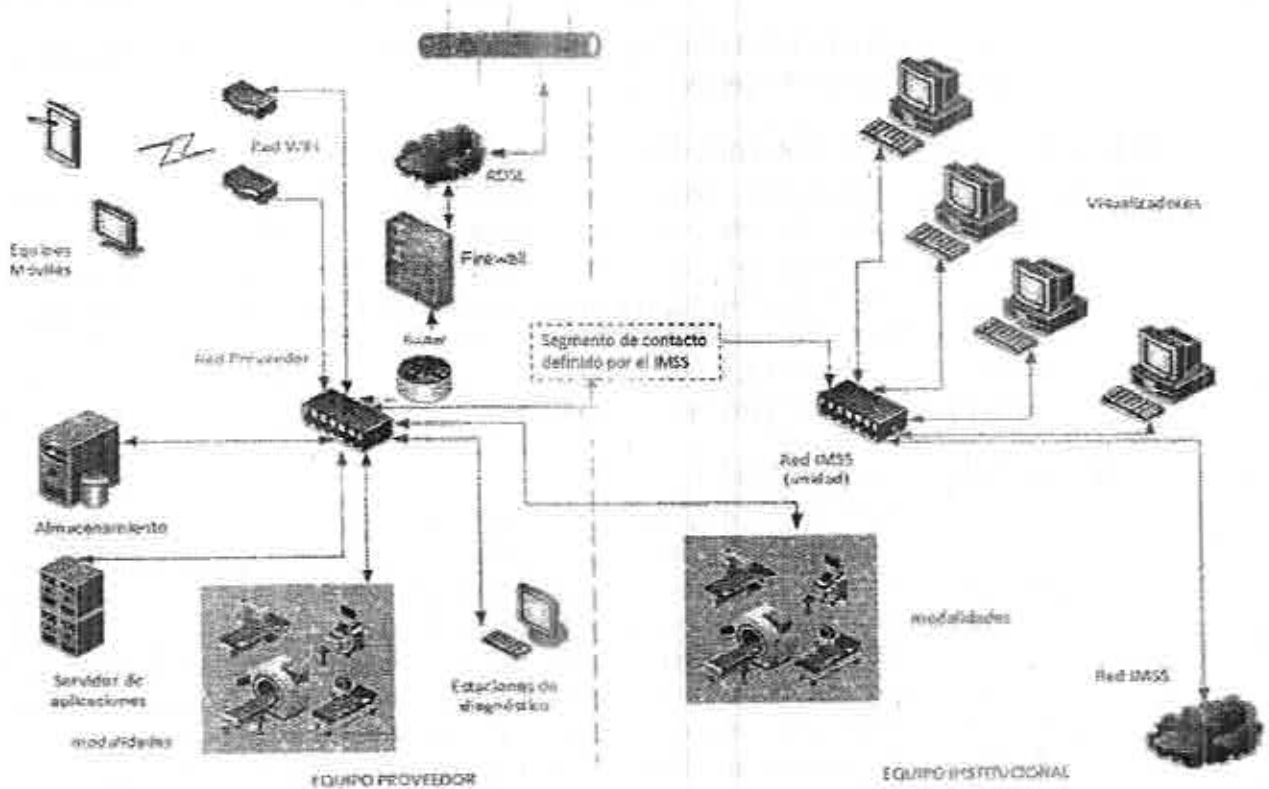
Red WiFi

RDSL

Equipos Móviles

Firewall

Router

Red Proveedor

Segmento de contacto definido por el IMSS

Visualizadores

Red IMSS (unidad)

Almacenamiento

Servidor de aplicaciones

modalidades

Estaciones de diagnóstico

modalidades

Red IMSS

EQUIPO PROVEEDOR

EQUIPO INSTITUCIONAL